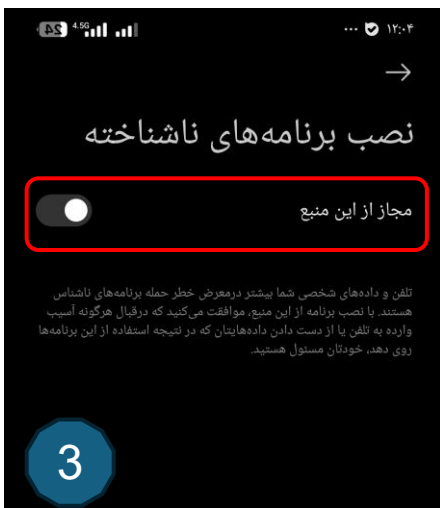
۱۲:۰۴ ··· 4.5G 24

→

نصب برنامه‌های ناشناخته

مجاز از این منبع

تلفن و داده‌های شخصی شما بیشتر درمعرض خطر حمله برنامه‌های ناشناس هستند. با نصب برنامه از این منبع، موافقت می‌کنید که درقبال هرگونه آسیب وارده به تلفن یا از دست دادن داده‌هایتان که در نتیجه استفاده از این برنامه‌ها روی دهد، خودتان مسئول هستید.

3